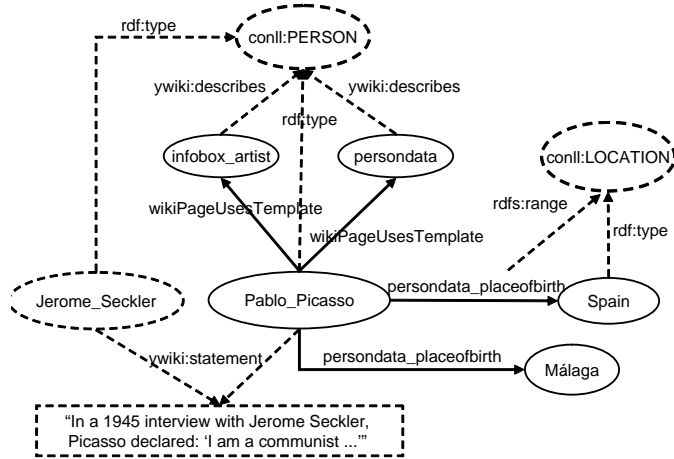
rdf:type

conll:PERSON

ywiki:describes

ywiki:describes

rdf:type

infobox_artist

persondata

conll:LOCATION

wikiPageUsesTemplate

rdfs:range

wikiPageUsesTemplate

rdf:type

Jerome_Seckler

Pablo_Picasso

persondata_placeofbirth

Spain

ywiki:statement

persondata_placeofbirth

Málaga

"In a 1945 interview with Jerome Seckler, Picasso declared: 'I am a communist ...'"